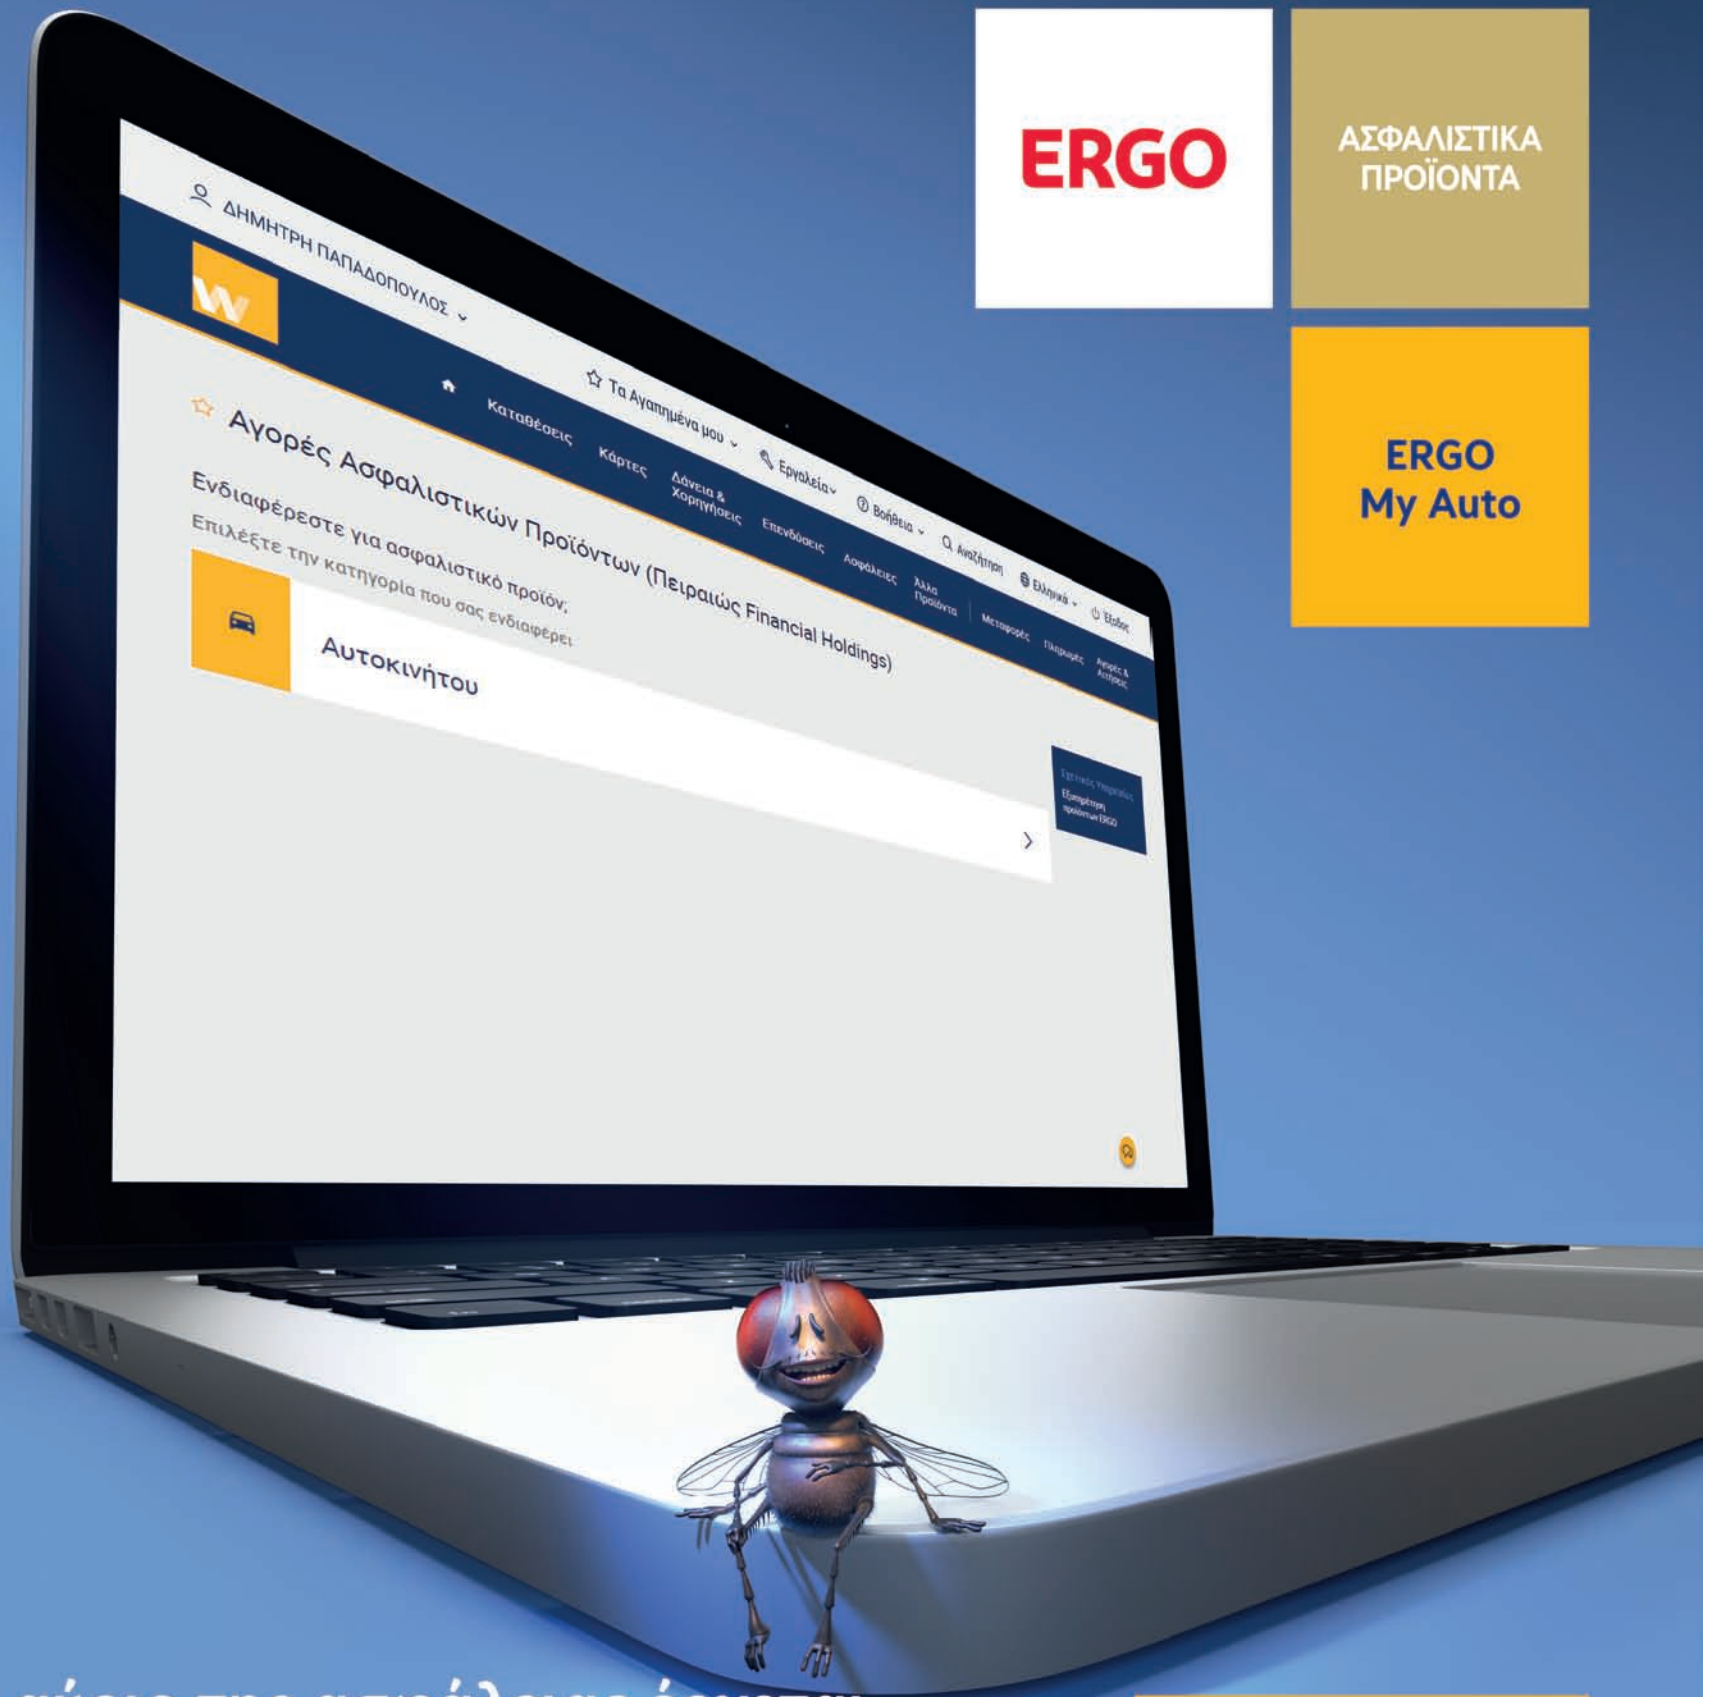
ERGO

ΑΣΦΑΛΙΣΤΙΚΑ ΠΡΟΪΟΝΤΑ

ERGO My Auto

ΔΗΜΗΤΡΗ ΠΑΠΑΔΟΠΟΥΛΟΣ

Τα Αγαπημένα μου Εργαλεία Βοήθεια Αναζήτηση Ελληνικά Έξοδος

Καταθέσεις Κάρτες Δάνεια & Χορηγήσεις Επενδύσεις Ασφάλειες Άλλα Προϊόντα Μεταφορές Πληρωμές Αγορές & Αιτήσεις

Αγορές Ασφαλιστικών Προϊόντων (Πειραιώς Financial Holdings)

Ενδιαφέρεστε για ασφαλιστικό προϊόν;

Επιλέξτε την κατηγορία που σας ενδιαφέρει

Αυτοκινήτου

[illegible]

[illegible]